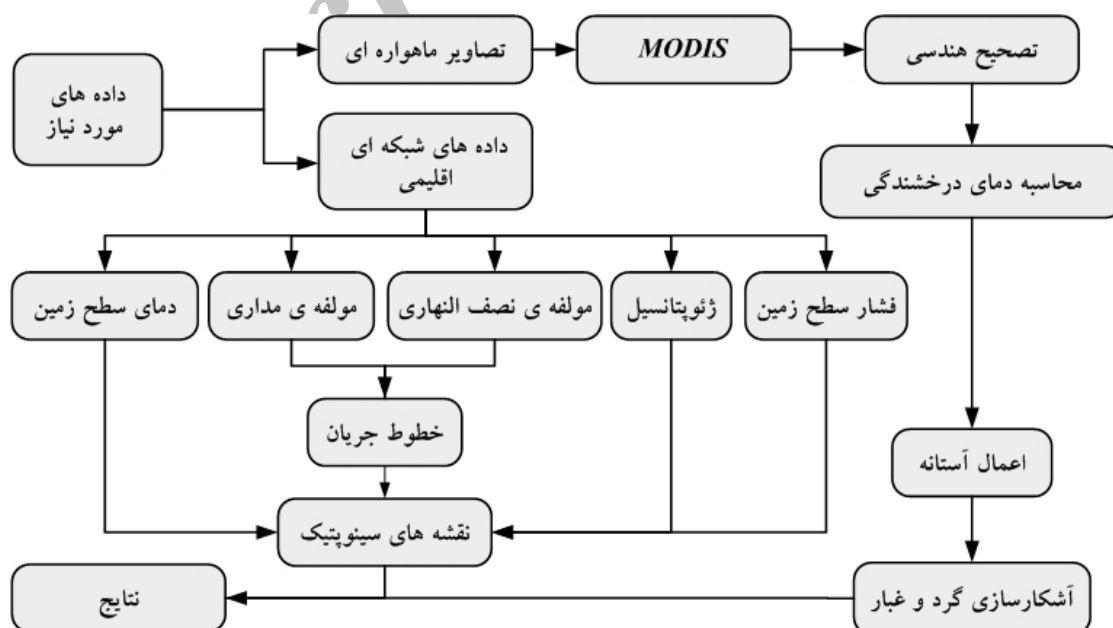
داده های مورد نیاز

تصاویر ماهواره ای

MODIS

تصحیح هندسی

داده های شبکه ای اقلیمی

محاسبه دمای درخشندگی

دمای سطح زمین

مولفه ی مداری

مولفه ی نصف النهاری

ژئوپتانسیل

فشار سطح زمین

خطوط جریان

اعمال آستانه

نقشه های سینوپتیک

نتایج

آشکارسازی گرد و غبار